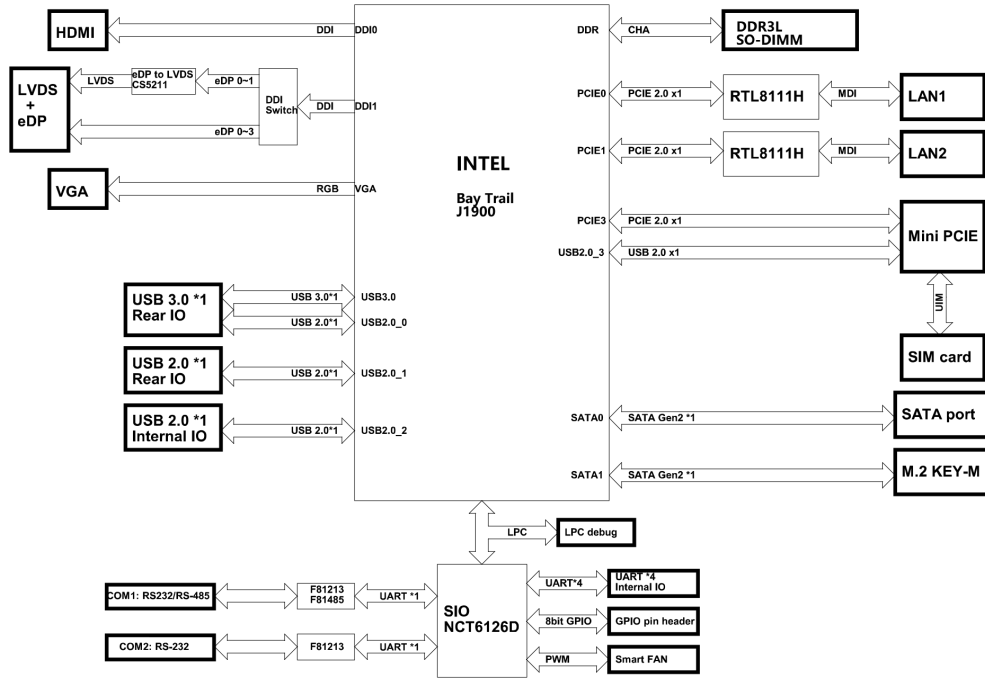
HDMI
DDI
DDI0
LVDS
+
eDP
LVDS
eDP to LVDS CS5211
eDP 0~1
DDI Switch
DDI
DDI1
eDP 0~3
VGA
RGB
VGA
INTEL
Bay Trail
J1900
USB 3.0 *1
Rear IO
USB 3.0*1
USB3.0
USB 2.0*1
USB2.0_0
USB 2.0 *1
Rear IO
USB 2.0*1
USB2.0_1
USB 2.0 *1
Internal IO
USB 2.0*1
USB2.0_2
DDR
CHA
DDR3L
SO-DIMM
PCIE0
PCIE 2.0 x1
RTL8111H
MDI
LAN1
PCIE1
PCIE 2.0 x1
RTL8111H
MDI
LAN2
PCIE3
PCIE 2.0 x1
Mini PCIE
USB2.0_3
USB 2.0 x1
UIM
SIM card
SATA0
SATA Gen2 *1
SATA port
SATA1
SATA Gen2 *1
M.2 KEY-M
LPC
LPC debug
COM1: RS232/RS-485
F81213
F81485
UART *1
SIO
NCT6126D
UART*4
UART *4
Internal IO
8bit GPIO
GPIO pin header
COM2: RS-232
F81213
UART *1
PWM
Smart FAN